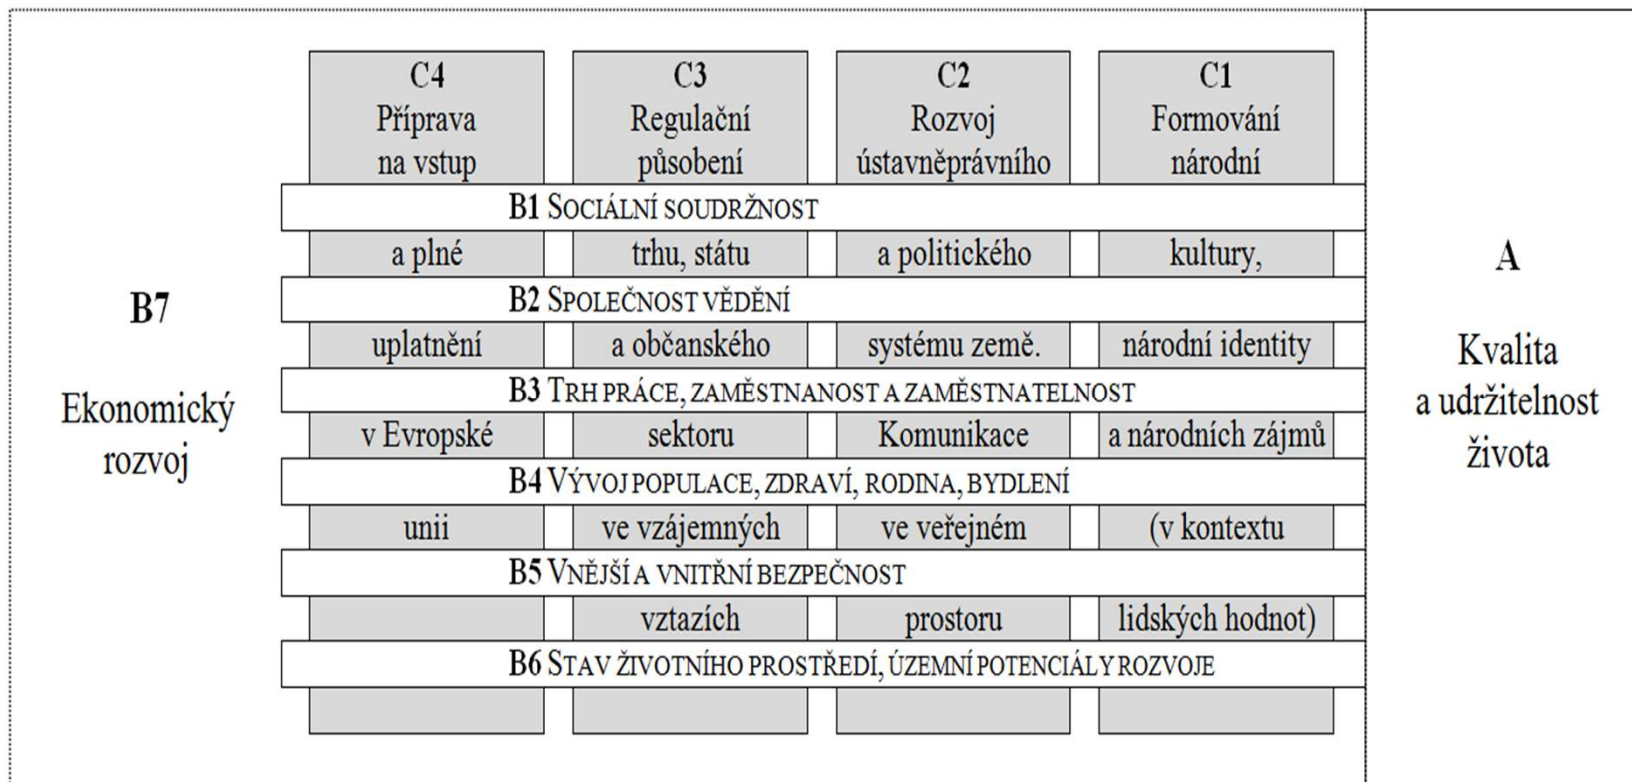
B7

Ekonomický rozvoj

C4 Příprava na vstup

C3 Regulační působení

C2 Rozvoj ústavněprávního

C1 Formování národní

B1 SOCIÁLNÍ SOUDRŽNOST

a plné | trhu, státu | a politického | kultury,

B2 SPOLEČNOST VĚDĚNÍ

uplatnění | a občanského | systému země. | národní identity

B3 TRH PRÁCE, ZAMĚSTNANOST A ZAMĚSTNATELNOST

v Evropské | sektoru | Komunikace | a národních zájmů

B4 VÝVOJ POPULACE, ZDRAVÍ, RODINA, BYDLENÍ

unii | ve vzájemných | ve veřejném | (v kontextu

B5 VNĚJŠÍ A VNITŘNÍ BEZPEČNOST

vztazích | prostoru | lidských hodnot)

B6 STAV ŽIVOTNÍHO PROSTŘEDÍ, ÚZEMNÍ POTENCIÁLY ROZVOJE

A

Kvalita a udržitelnost života